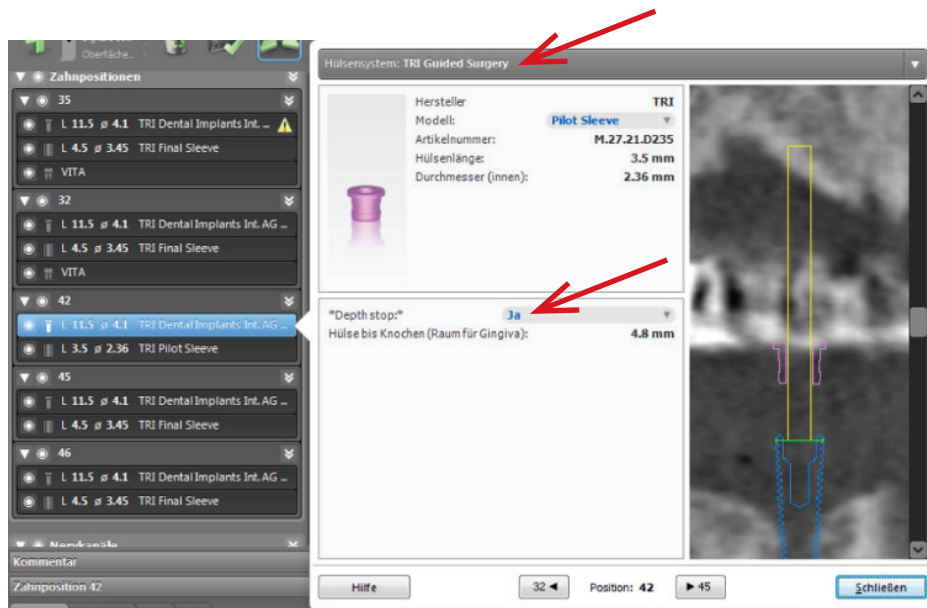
Oberfläche...

Zahnpositionen

35
L 11.5 ø 4.1 TRI Dental Implants Int. ...
L 4.5 ø 3.45 TRI Final Sleeve
VITA

32
L 11.5 ø 4.1 TRI Dental Implants Int. AG ...
L 4.5 ø 3.45 TRI Final Sleeve
VITA

42
L 11.5 ø 4.1 TRI Dental Implants Int. AG ...
L 3.5 ø 2.36 TRI Pilot Sleeve

45
L 11.5 ø 4.1 TRI Dental Implants Int. AG ...
L 4.5 ø 3.45 TRI Final Sleeve

46
L 11.5 ø 4.1 TRI Dental Implants Int. AG ...
L 4.5 ø 3.45 TRI Final Sleeve

Nervkanäle

Kommentar
Zahnposition 42

Hülsensystem: TRI Guided Surgery

| Hersteller | TRI |
|---|---|
| Modell: | Pilot Sleeve |
| Artikelnummer: | M.27.21.D235 |
| Hülsenlänge: | 3.5 mm |
| Durchmesser (innen): | 2.36 mm |

*Depth stop:* Ja
Hülse bis Knochen (Raum für Gingiva): 4.8 mm

Hilfe
32 ◄
Position: 42
► 45
Schließen